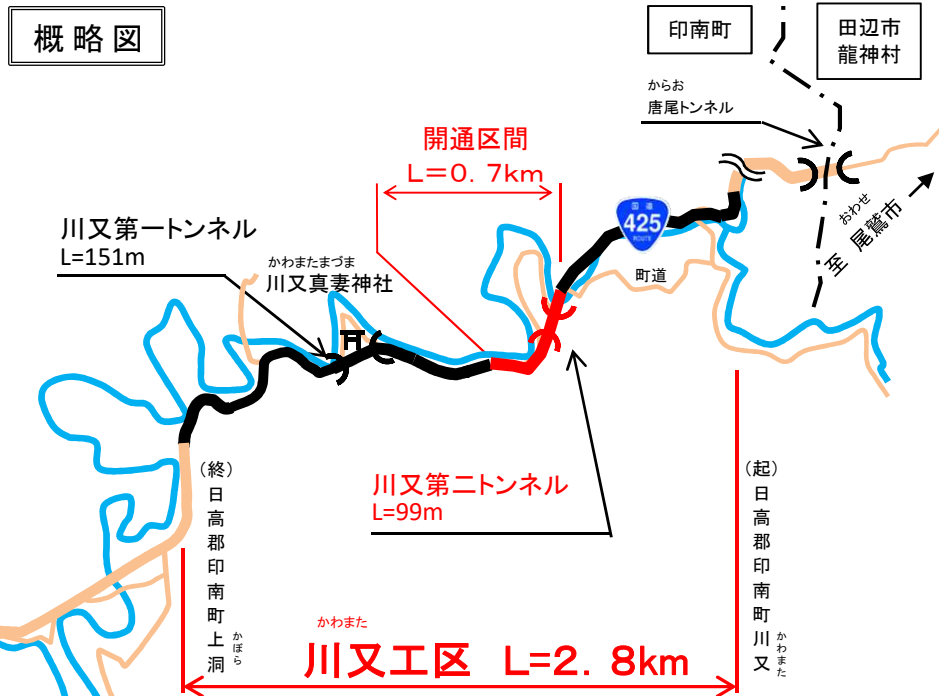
概略図

印南町

田辺市
龍神村

からお
唐尾トンネル

開通区間
L＝0．7km

おわせ
至 尾鷲市

国道
425
ROUTE

川又第一トンネル
L=151m

かわまたまづま
川又真妻神社

町道

（終）
日高郡印南町上洞
かぼら

川又第二トンネル
L=99m

（起）
日高郡印南町川又
かわまた

かわまた
川又工区 L=2．8km